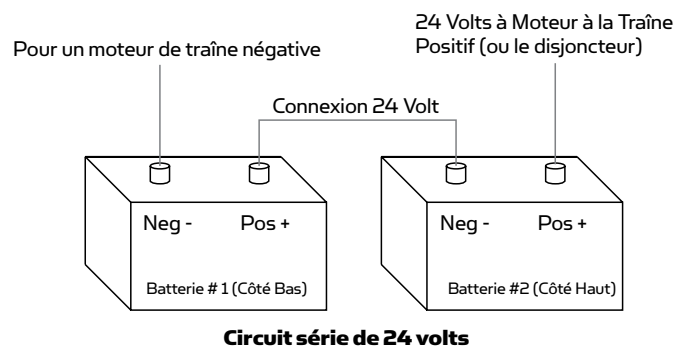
24 Volts à Moteur à la Traîne Positif (ou le disjoncteur)

Pour un moteur de traîne négative

Connexion 24 Volt

Neg -

Pos +

Batterie # 1 (Côté Bas)

Neg -

Pos +

Batterie #2 (Côté Haut)

Circuit série de 24 volts